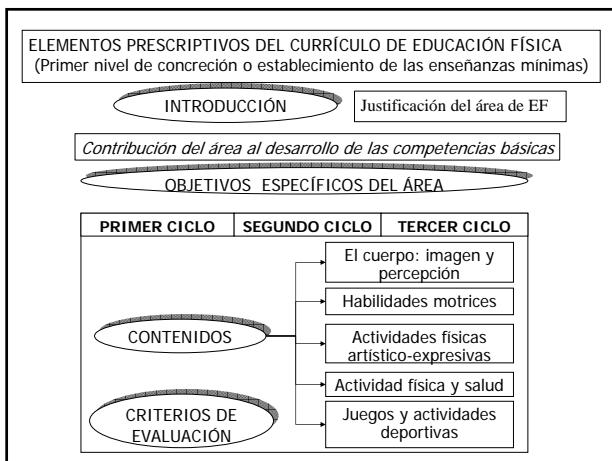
ELEMENTOS PRESCRIPTIVOS DEL CURRÍCULO DE EDUCACIÓN FÍSICA
(Primer nivel de concreción o establecimiento de las enseñanzas mínimas)

INTRODUCCIÓN

Justificación del área de EF

Contribución del área al desarrollo de las competencias básicas

OBJETIVOS ESPECÍFICOS DEL ÁREA

| PRIMER CICLO | SEGUNDO CICLO | TERCER CICLO |
|---|---|---|

CONTENIDOS

CRITERIOS DE EVALUACIÓN

El cuerpo: imagen y percepción

Habilidades motrices

Actividades físicas artístico-expresivas

Actividad física y salud

Juegos y actividades deportivas